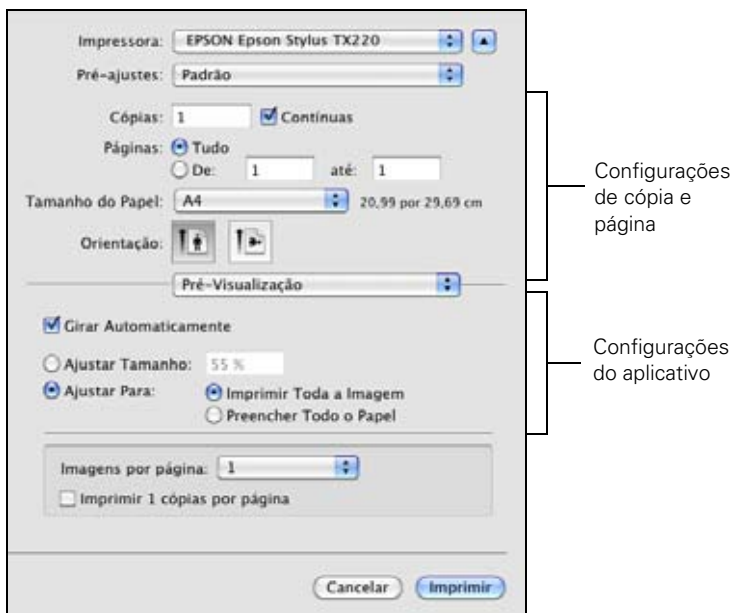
Impressora: EPSON Epson Stylus TX220

Pré-ajustes: Padrão

Cópias: 1 Contínuas

Páginas: Tudo

De: 1 até: 1

Tamanho do Papel: A4 20,99 por 29,69 cm

Orientação:

Pré-Visualização

Girar Automaticamente

Ajustar Tamanho: 55 %

Ajustar Para: Imprimir Toda a Imagem

Preencher Todo o Papel

Imagens por página: 1

Imprimir 1 cópias por página

Cancelar Imprimir

Configurações de cópia e página

Configurações do aplicativo